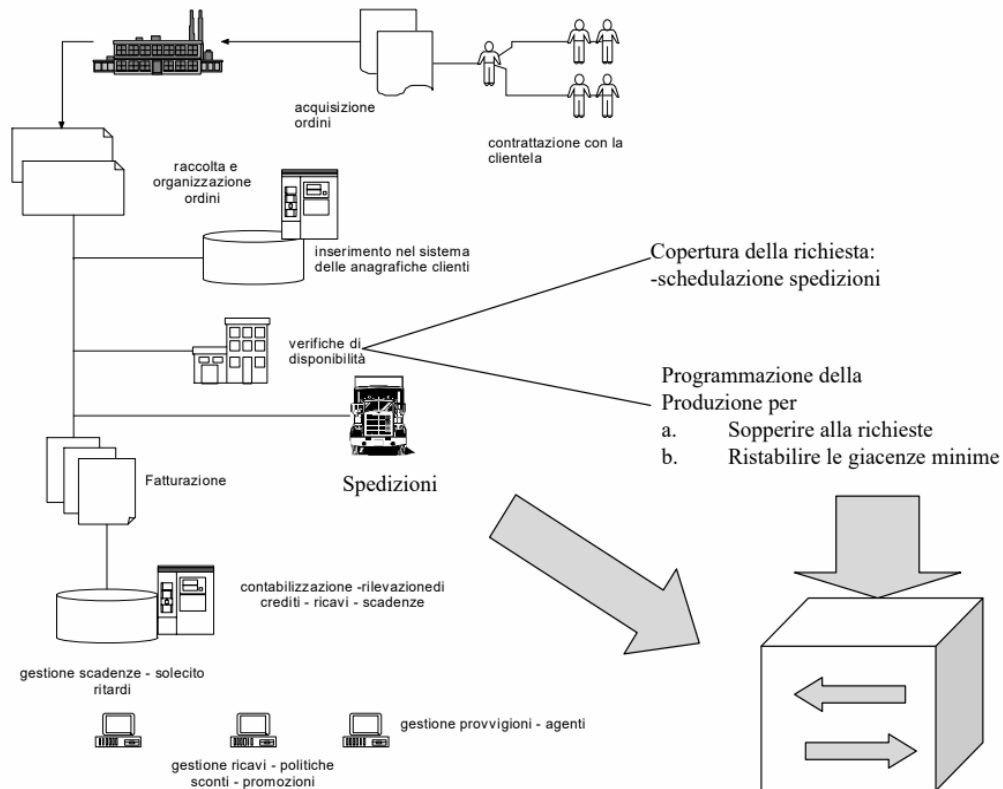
acquisizione ordini

contrattazione con la clientela

raccolta e organizzazione ordini

inserimento nel sistema delle anagrafiche clienti

Copertura della richiesta:
-schedulazione spedizioni

verifiche di disponibilità

Programmazione della Produzione per
a. Sopperire alla richieste
b. Ristabilire le giacenze minime

Fatturazione

Spedizioni

contabilizzazione -rilevazionedi crediti - ricavi - scadenze

gestione scadenze - solecito ritardi

gestione provvigioni - agenti

gestione ricavi - politiche sconti - promozioni